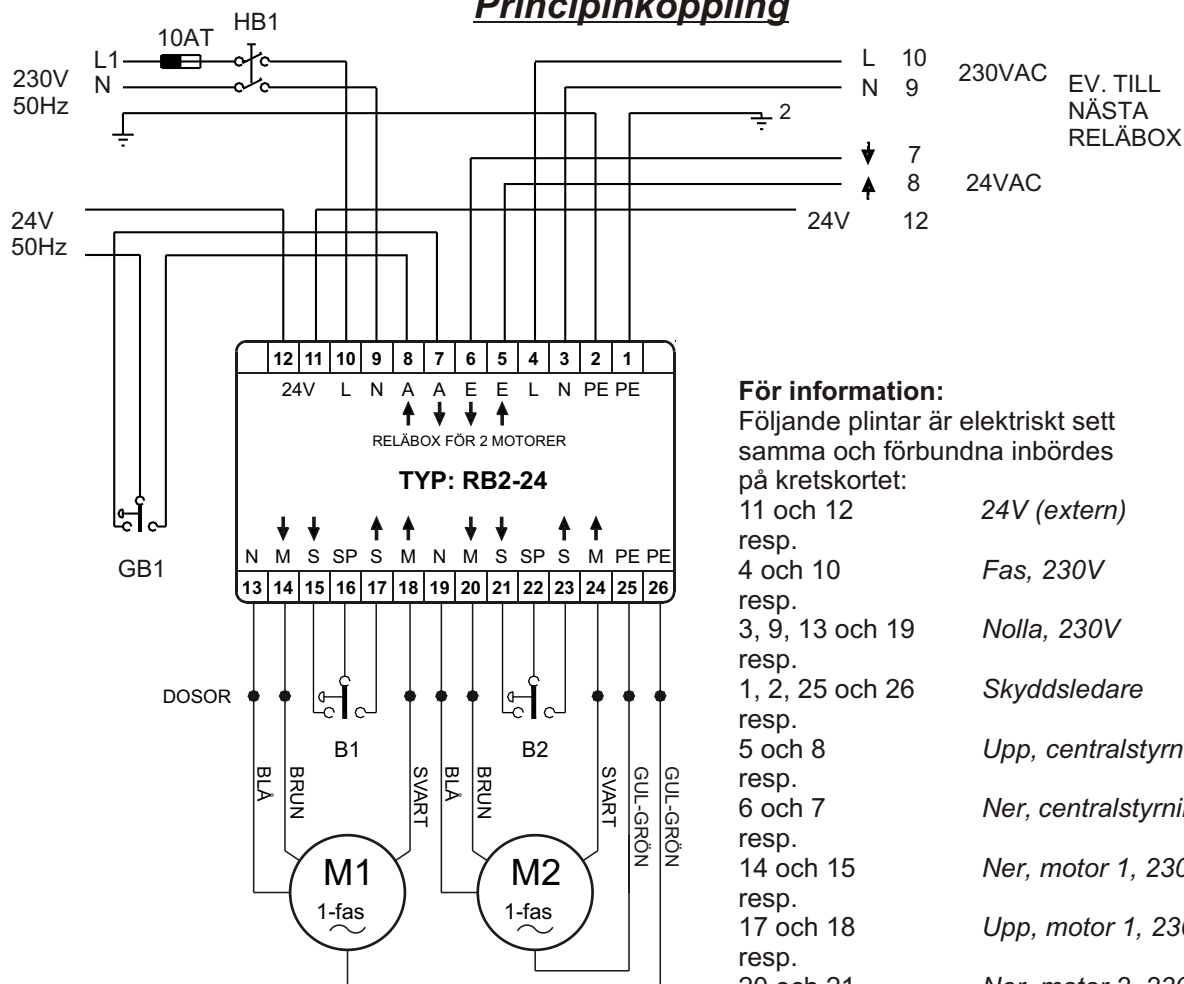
Principinkoppling

10AT HB1
L1
230V N
50Hz

L 10
N 9
230VAC
EV. TILL NÄSTA RELÄBOX
2
7
8 24VAC
24V 12

24V
50Hz

| 12 | 11 | 10 | 9 | 8 | 7 | 6 | 5 | 4 | 3 | 2 | 1 |
|---|---|---|---|---|---|---|---|---|---|---|---|
| 24V | | L | N | A | A | E | E | L | N | PE | PE |

RELÄBOX FÖR 2 MOTORER
TYP: RB2-24

| N | M | S | SP | S | M | N | M | S | SP | S | M | PE | PE |
|---|---|---|---|---|---|---|---|---|---|---|---|---|---|
| 13 | 14 | 15 | 16 | 17 | 18 | 19 | 20 | 21 | 22 | 23 | 24 | 25 | 26 |

GB1
DOSOR
B1 B2
BLÅ BRUN SVART BLÅ BRUN SVART GUL-GRÖN GUL-GRÖN
M1 1-fas
M2 1-fas

För information:
Följande plintar är elektriskt sett samma och förbundna inbördes på kretskortet:
11 och 12 resp. 24V (extern)
4 och 10 resp. Fas, 230V
3, 9, 13 och 19 resp. Nolla, 230V
1, 2, 25 och 26 resp. Skyddsledare
5 och 8 resp. Upp, centralstyrn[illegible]
6 och 7 resp. Ner, centralstyrni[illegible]
14 och 15 resp. Ner, motor 1, 230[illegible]
17 och 18 resp. Upp, motor 1, 23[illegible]
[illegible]